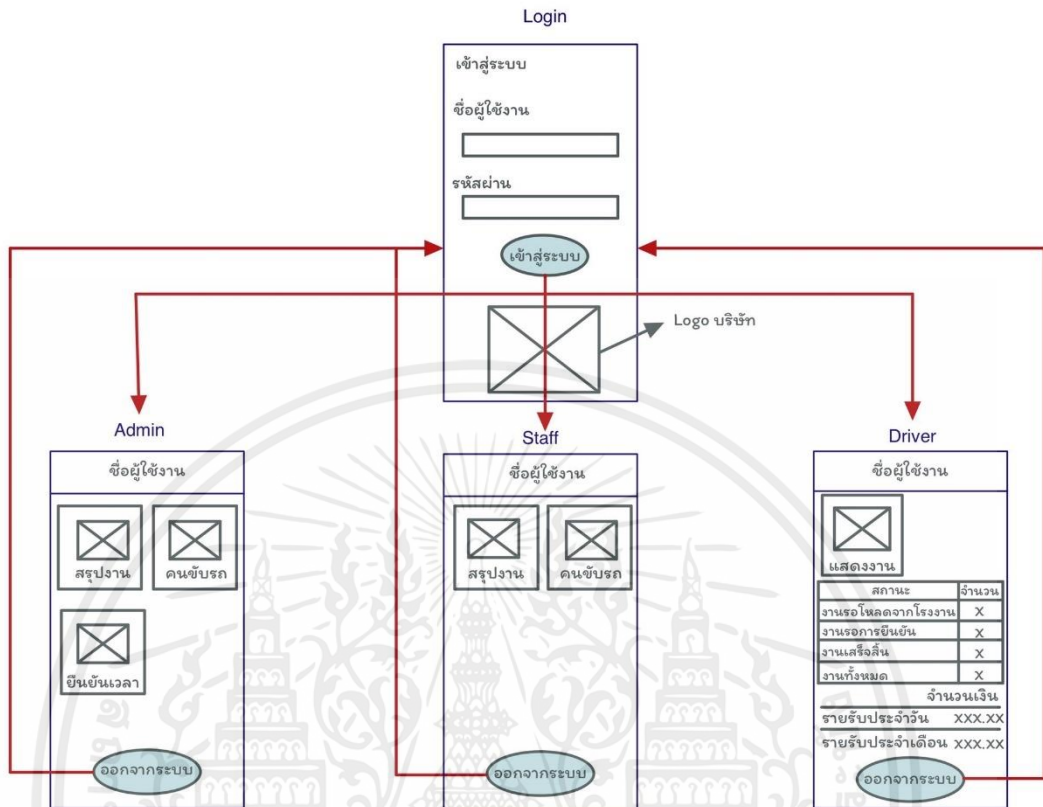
Login

เข้าสู่ระบบ

ชื่อผู้ใช้งาน

รหัสผ่าน

เข้าสู่ระบบ

Logo บริษัท

Admin

ชื่อผู้ใช้งาน

สรุปงาน

คนขับรถ

ยืนยันเวลา

ออกจากระบบ

Staff

ชื่อผู้ใช้งาน

สรุปงาน

คนขับรถ

ออกจากระบบ

Driver

ชื่อผู้ใช้งาน

แสดงงาน

| สถานะ | จำนวน |
|---|---|
| งานรอโหลดจากโรงงาน | X |
| งานรอการยืนยัน | X |
| งานเสร็จสิ้น | X |
| งานทั้งหมด | X |

จำนวนเงิน

รายรับประจำวัน XXX.XX

รายรับประจำเดือน XXX.XX

ออกจากระบบ